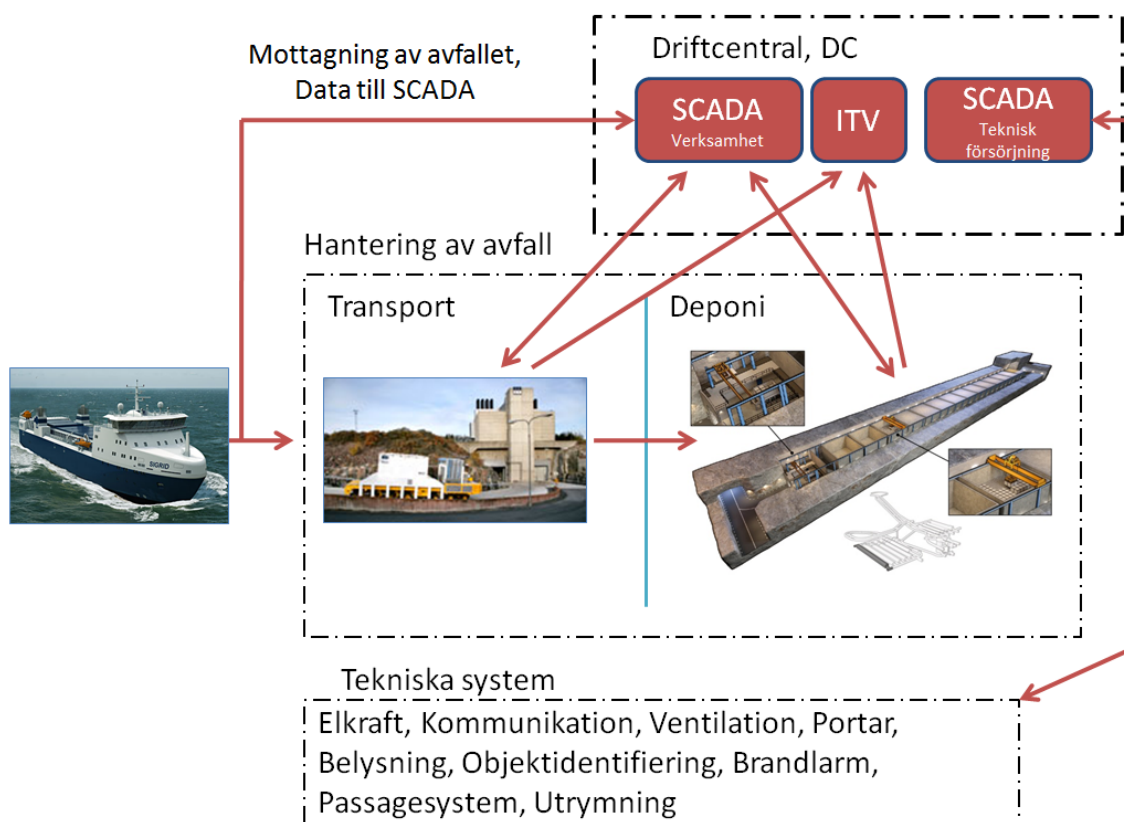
Mottagning av avfallet, Data till SCADA

Driftcentral, DC

SCADA
Verksamhet

ITV

SCADA
Teknisk försörjning

Hantering av avfall

Transport

Deponi

SIGRID

Tekniska system

Elkraft, Kommunikation, Ventilation, Portar, Belysning, Objektidentifiering, Brandlarm, Passagesystem, Utrymning